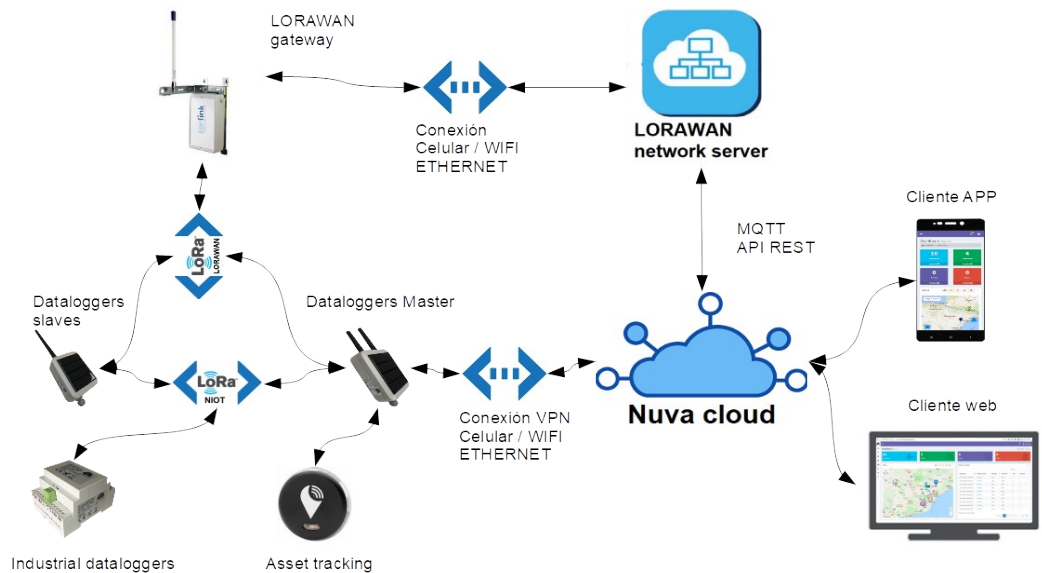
LORAWAN gateway

Conexión Celular / WIFI ETHERNET

LORAWAN network server

LoRa LORAWAN

MQTT API REST

Cliente APP

Dataloggers slaves

Dataloggers Master

LoRa NIOT

Conexión VPN Celular / WIFI ETHERNET

Nuva cloud

Cliente web

Industrial dataloggers

Asset tracking